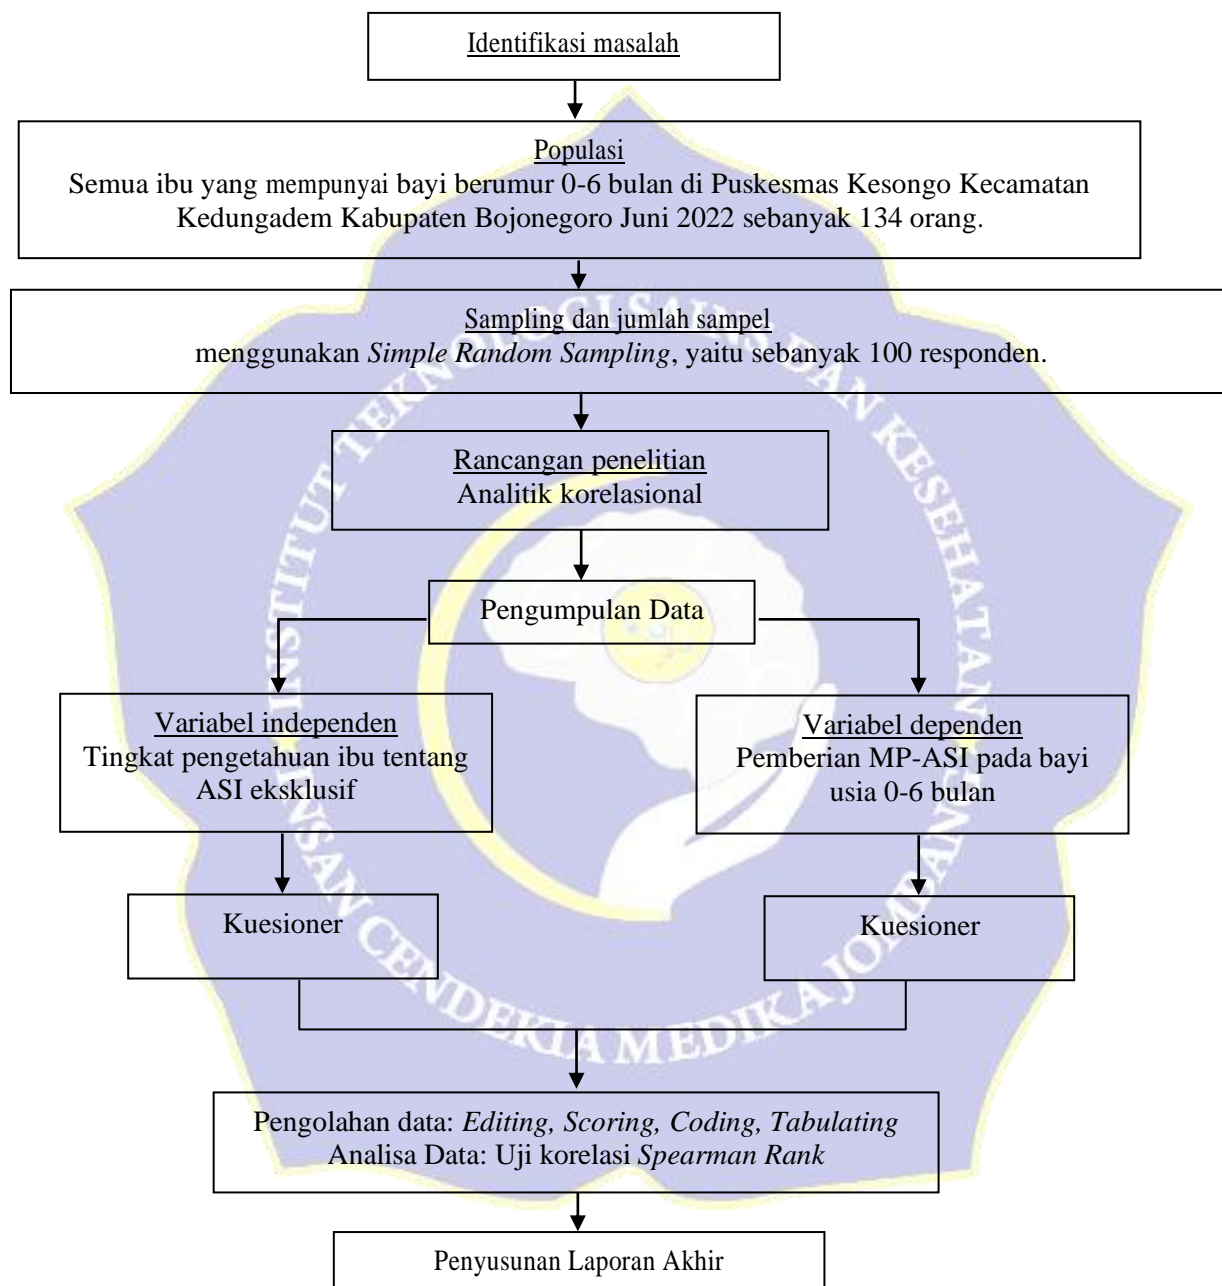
Identifikasi masalah

Populasi
Semua ibu yang mempunyai bayi berumur 0-6 bulan di Puskesmas Kesongo Kecamatan Kedungadem Kabupaten Bojonegoro Juni 2022 sebanyak 134 orang.

Sampling dan jumlah sampel
menggunakan *Simple Random Sampling*, yaitu sebanyak 100 responden.

Rancangan penelitian
Analitik korelasional

Pengumpulan Data

Variabel independen
Tingkat pengetahuan ibu tentang ASI eksklusif

Variabel dependen
Pemberian MP-ASI pada bayi usia 0-6 bulan

Kuesioner

Kuesioner

Pengolahan data: *Editing, Scoring, Coding, Tabulating*
Analisa Data: Uji korelasi *Spearman Rank*

Penyusunan Laporan Akhir

INSTITUT TEKNOLOGI SAINS DAN KESEHATAN INSAN CENDEKIA MEDIKA JOMBANG